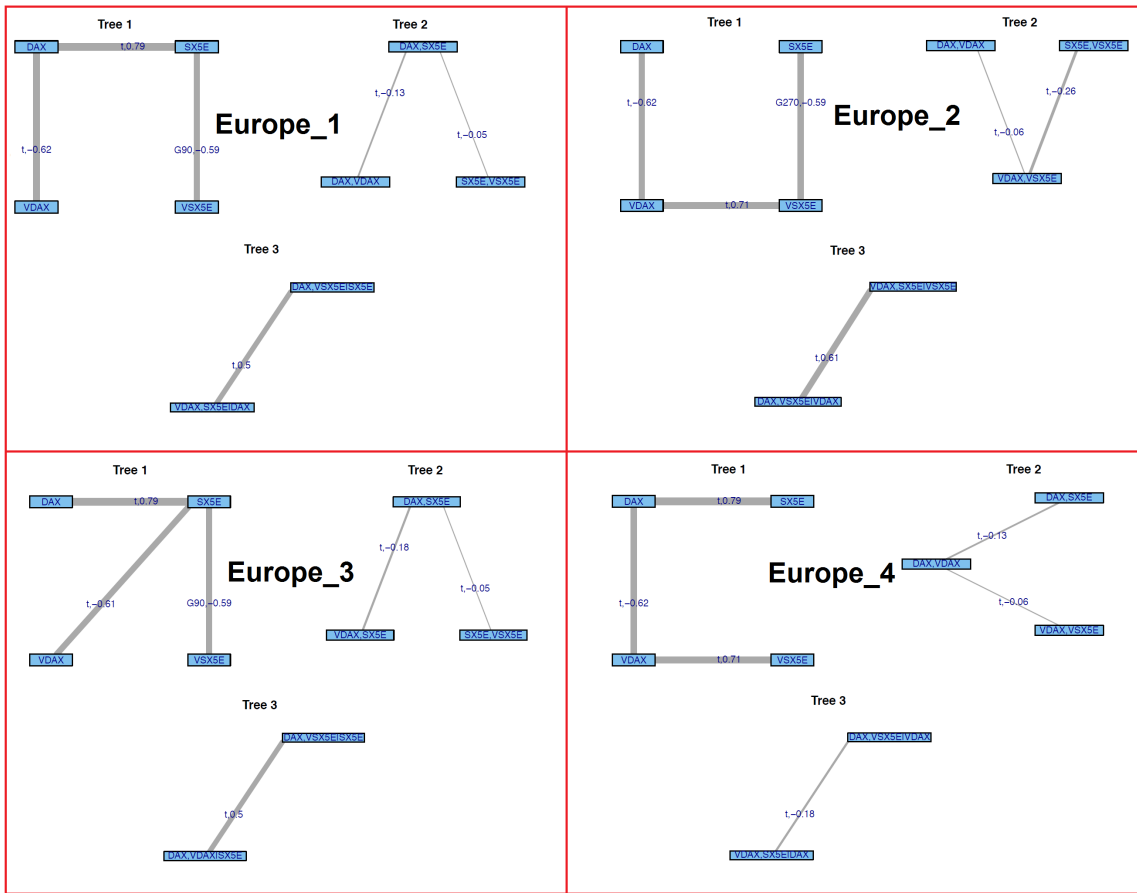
Tree 1

DAX
t,0.79
SX5E
t,-0.62
G90,-0.59
VDAX
VSX5E

Tree 2

DAX,SX5E
t,-0.13
t,-0.05
DAX,VDAX
SX5E,VSX5E

Europe_1

Tree 3

DAX,VSX5E|SX5E
t,0.5
VDAX,SX5E|DAX

Tree 1

DAX
SX5E
t,-0.62
G270,-0.59
VDAX
t,0.71
VSX5E

Tree 2

DAX,VDAX
SX5E,VSX5E
t,-0.26
t,-0.06
VDAX,VSX5E

Europe_2

Tree 3

VDAX,SX5E|VSX5E
t,0.61
DAX,VSX5E|VDAX

Tree 1

DAX
t,0.79
SX5E
t,-0.61
G90,-0.59
VDAX
VSX5E

Tree 2

DAX,SX5E
t,-0.18
t,-0.05
VDAX,SX5E
SX5E,VSX5E

Europe_3

Tree 3

DAX,VSX5E|SX5E
t,0.5
DAX,VDAX|SX5E

Tree 1

DAX
t,0.79
SX5E
t,-0.62
VDAX
t,0.71
VSX5E

Tree 2

DAX,SX5E
t,-0.13
DAX,VDAX
t,-0.06
VDAX,VSX5E

Europe_4

Tree 3

DAX,VSX5E|VDAX
t,-0.18
VDAX,SX5E|DAX